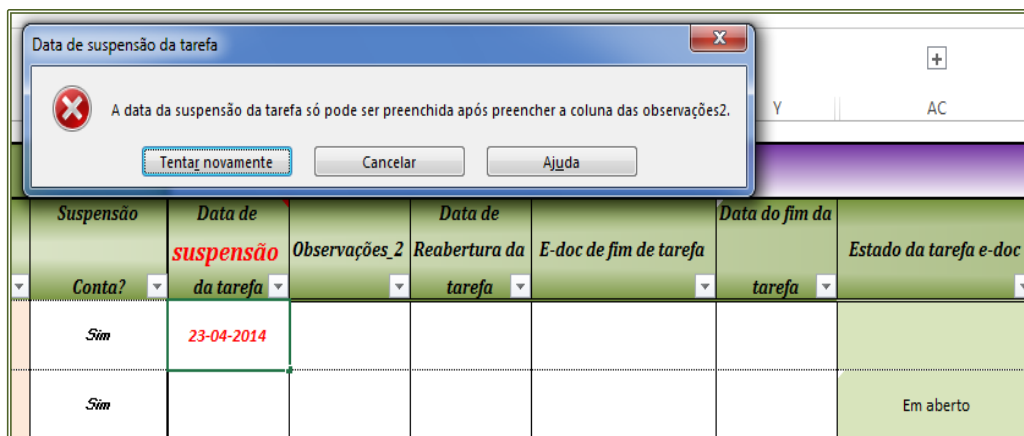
Data de suspensão da tarefa

A data da suspensão da tarefa só pode ser preenchida após preencher a coluna das observações2.

Tentar novamente | Cancelar | Ajuda

Y | AC

| Suspensão Conta? | Data de suspensão da tarefa | Observações_2 | Data de Reabertura da tarefa | E-doc de fim de tarefa | Data do fim da tarefa | Estado da tarefa e-doc |
|---|---|---|---|---|---|---|
| Sim | 23-04-2014 | | | | | |
| Sim | | | | | | Em aberto |